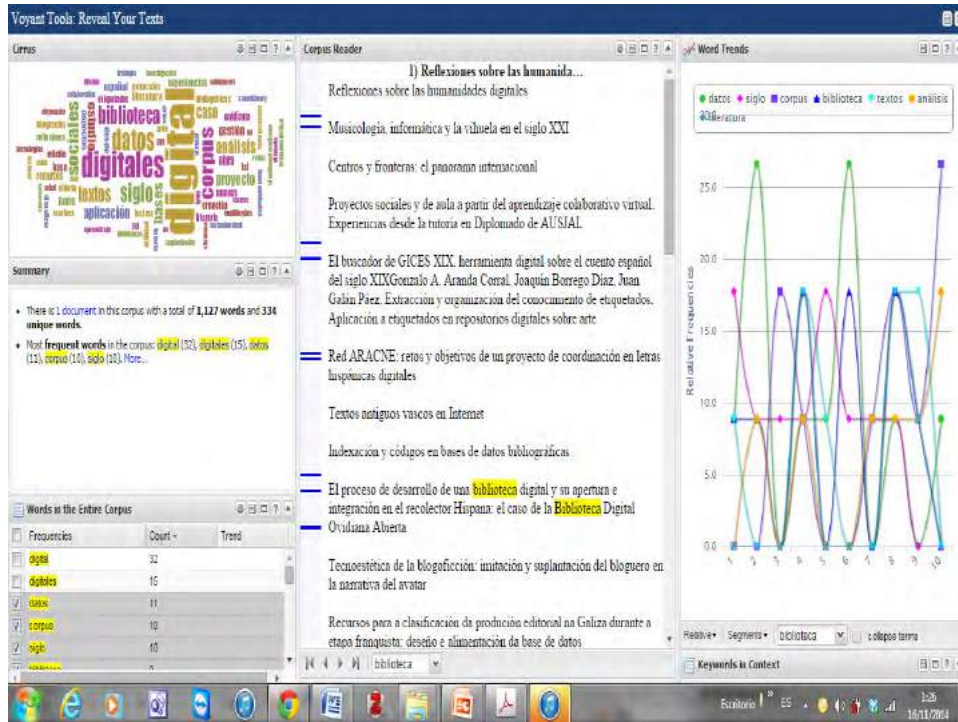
Voyant Tools: Reveal Your Texts

Cirrus

digital digitales datos biblioteca sociales corpus textos siglo análisis aplicación proyecto caso

Summary

- There is 1 document in this corpus with a total of 1,127 words and 334 unique words.
- Most frequent words in the corpus: digital (32), digitales (15), datos (11), corpus (10), siglo (10). More...

Words in the Entire Corpus

| Frequencies | Count | Trend |
|---|---|---|
| digital | 32 | |
| digitales | 15 | |
| datos | 11 | |
| corpus | 10 | |
| siglo | 10 | |
| biblioteca | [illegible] | |

Corpus Reader

1) Reflexiones sobre las humanida...

Reflexiones sobre las humanidades digitales

Musicología, informática y la vihuela en el siglo XXI

Centros y fronteras: el panorama internacional

Proyectos sociales y de aula a partir del aprendizaje colaborativo virtual. Experiencias desde la tutoría en Diplomado de AUSJAL

El buscador de GICES XIX, herramienta digital sobre el cuento español del siglo XIXGonzalo A. Aranda Corral, Joaquín Borrego Díaz, Juan Galán Páez. Extracción y organización del conocimiento de etiquetados. Aplicación a etiquetados en repositorios digitales sobre arte

Red ARACNE: retos y objetivos de un proyecto de coordinación en letras hispánicas digitales

Textos antiguos vascos en Internet

Indexación y códigos en bases de datos bibliográficas

El proceso de desarrollo de una biblioteca digital y su apertura e integración en el recolector Hispana: el caso de la Biblioteca Digital Ovidiana Abierta

Tecnoestética de la blogoficción: imitación y suplantación del bloguero en la narrativa del avatar

Recursos para a clasificación da produción editorial na Galiza durante a etapa franquista: deseño e alimentación da base de datos

biblioteca

Word Trends

datos siglo corpus biblioteca textos análisis literatura

25.0
20.0
15.0
10.0
5.0
0.0

Relative Frequencies

1 2 3 4 5 6 7 8 9 10

Relative Segments biblioteca collapse terms

Keywords in Context

Escritorio ES 1:26 16/11/2014